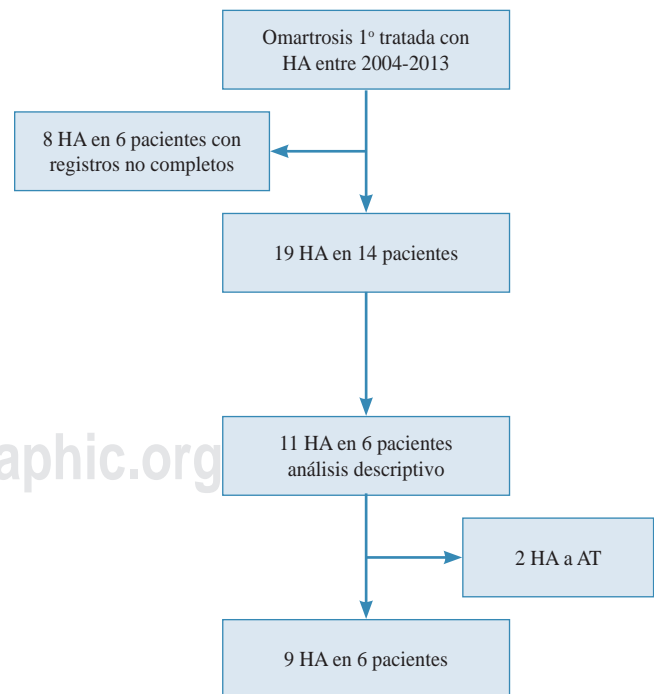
Omartrosis 1º tratada con HA entre 2004-2013

8 HA en 6 pacientes con registros no completos

19 HA en 14 pacientes

aphic.org

11 HA en 6 pacientes análisis descriptivo

2 HA a AT

9 HA en 6 pacientes